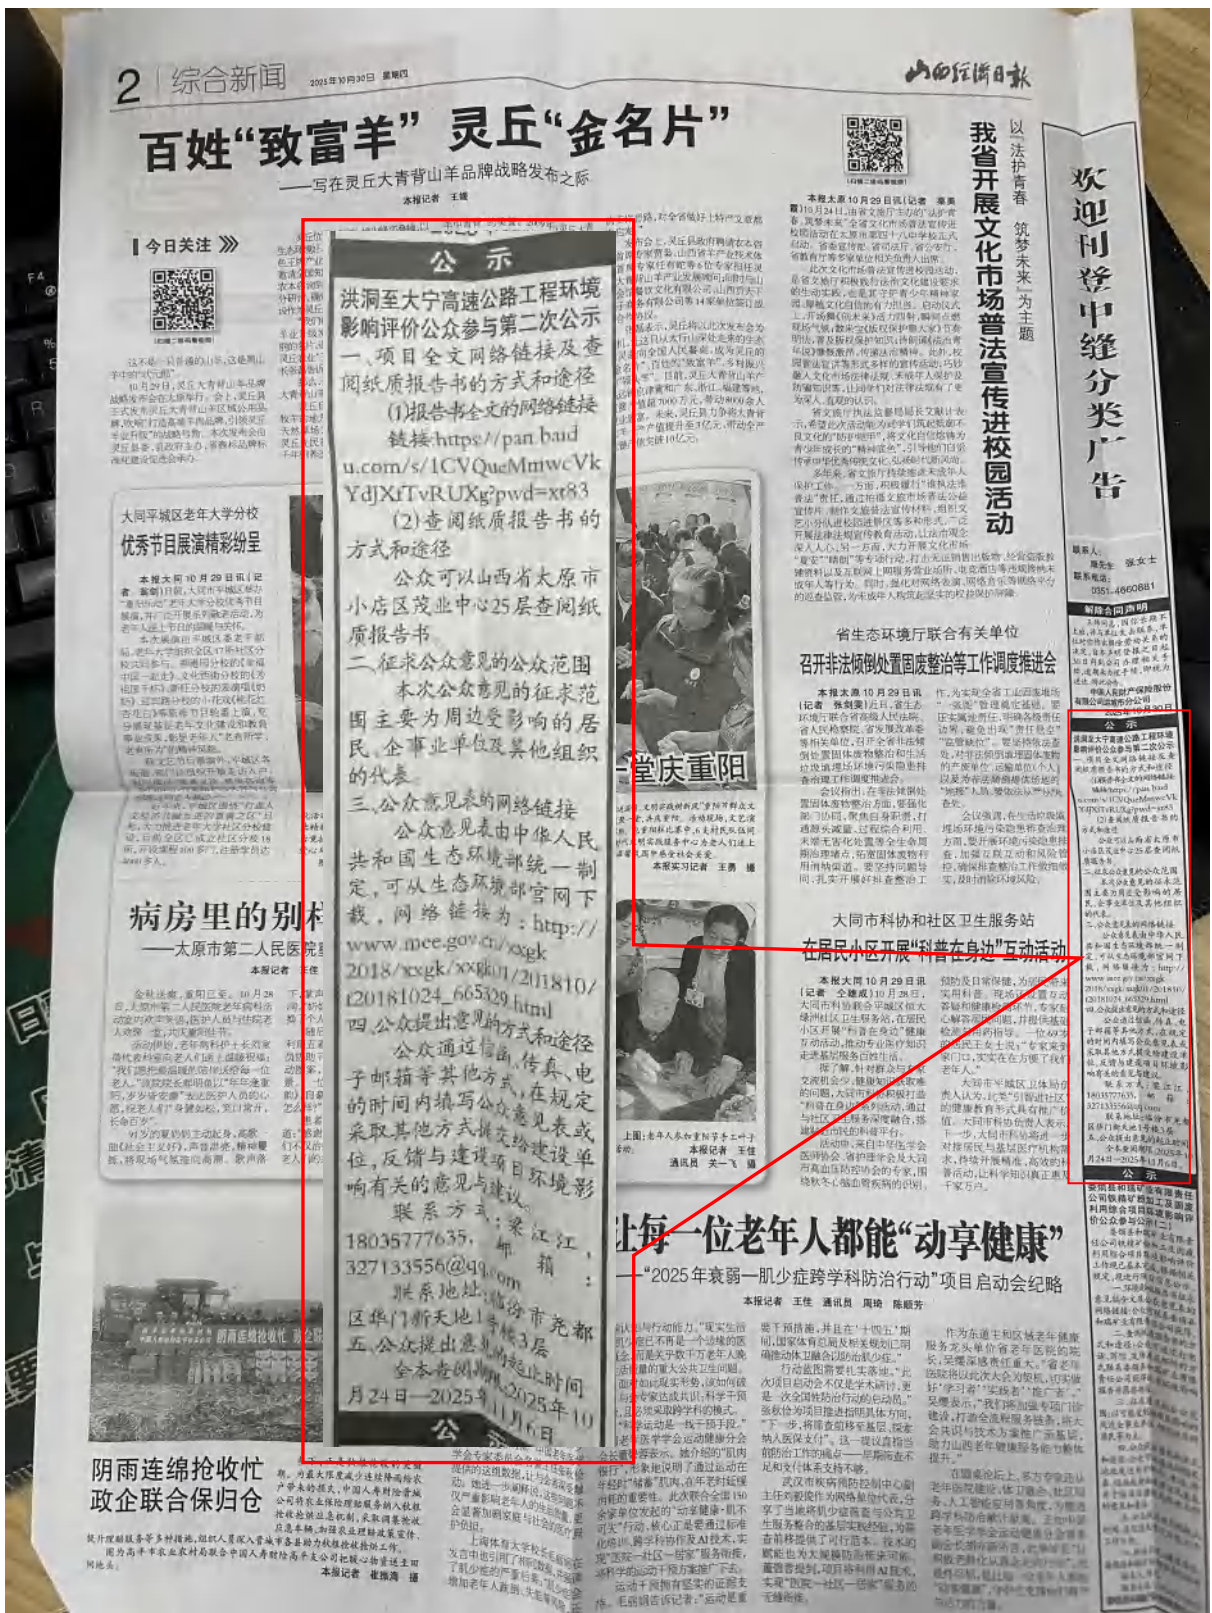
2 综合新闻 2025年10月30日 星期四

山西经济日报

百姓"致富羊" 灵丘"金名片"
——写在灵丘大青背山羊品牌战略发布之际
本报记者 王璇

今日关注

大同平城区老年大学分校
优秀节目展演精彩纷呈

病房里的别样
——太原市第二人民医院

阴雨连绵抢收忙 政企联合保归仓

我省开展文化市场普法宣传进校园活动
以法护青春 筑梦未来 为主题

欢迎刊登中缝分类广告

省生态环境厅联合有关单位
召开非法倾倒处置固废整治等工作调度推进会

一堂庆重阳

大同市科协和社区卫生服务站
在居民小区开展"科普在身边"互动活动

让每一位老年人都能"动享健康"
——"2025年衰弱—肌少症跨学科防治行动"项目启动会纪略

公 示
洪洞至大宁高速公路工程环境影响评价公众参与第二次公示
一、项目全文网络链接及查阅纸质报告书的方式和途径
(1)报告书全文的网络链接
链接:https://pan.baidu.com/s/1CVQueMmwcVkYdJXfTvRUXg?pwd=xt83
(2)查阅纸质报告书的方式和途径
公众可以山西省太原市小店区茂业中心25层查阅纸质报告书
二、征求公众意见的公众范围
本次公众意见的征求范围主要为周边受影响的居民、企事业单位及其他组织的代表。
三、公众意见表的网络链接
公众意见表由中华人民共和国生态环境部统一制定,可从生态环境部官网下载,网络链接为:http://www.mee.gov.cn/xxgk2018/xxgk/xxgk01/201810/t20181024_665329.html
四、公众提出意见的方式和途径
公众通过信函、传真、电子邮箱等其他方式,在规定的时间内填写公众意见表或采取其他方式提交给建设单位,反馈与建设项目环境影响有关的意见和建议。
联系方式:梁江江,邮箱:18035777635,327133556@qq.com
联系地址:临汾市尧都区华门新天地1号楼3层
五、公众提出意见的起止时间
全本查阅期为2025年10月24日—2025年11月6日
公 示